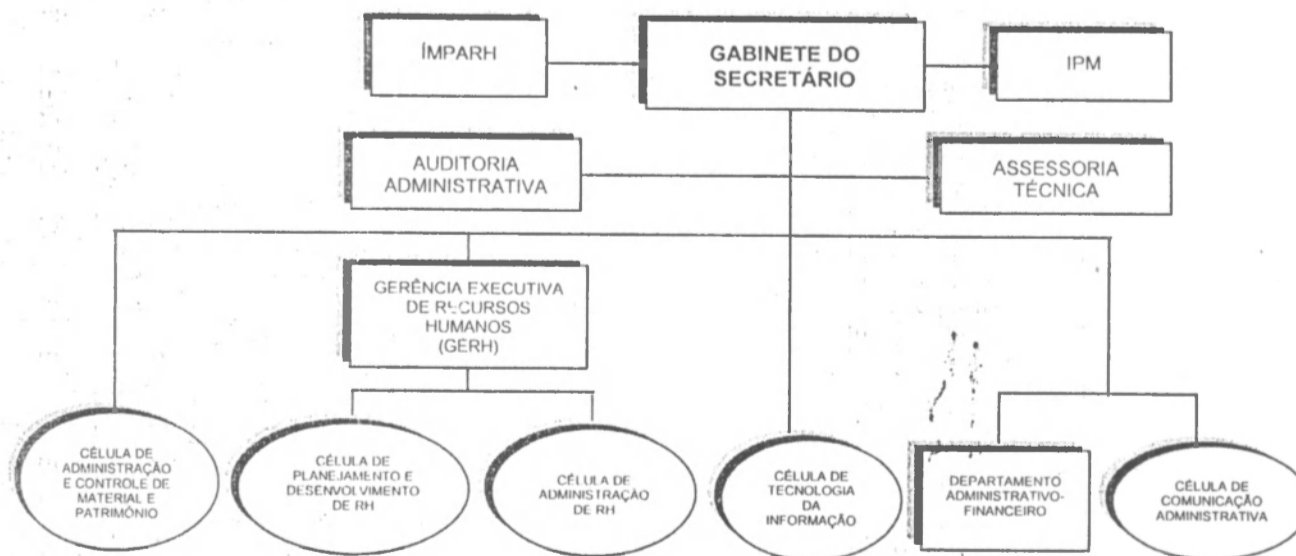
ÍMPARH

GABINETE DO SECRETÁRIO

IPM

AUDITORIA ADMINISTRATIVA

ASSESSORIA TÉCNICA

GERÊNCIA EXECUTIVA DE RECURSOS HUMANOS (GERH)

CÉLULA DE ADMINISTRAÇÃO E CONTROLE DE MATERIAL E PATRIMÔNIO

CÉLULA DE PLANEJAMENTO E DESENVOLVIMENTO DE RH

CÉLULA DE ADMINISTRAÇÃO DE RH

CÉLULA DE TECNOLOGIA DA INFORMAÇÃO

DEPARTAMENTO ADMINISTRATIVO-FINANCEIRO

CÉLULA DE COMUNICAÇÃO ADMINISTRATIVA